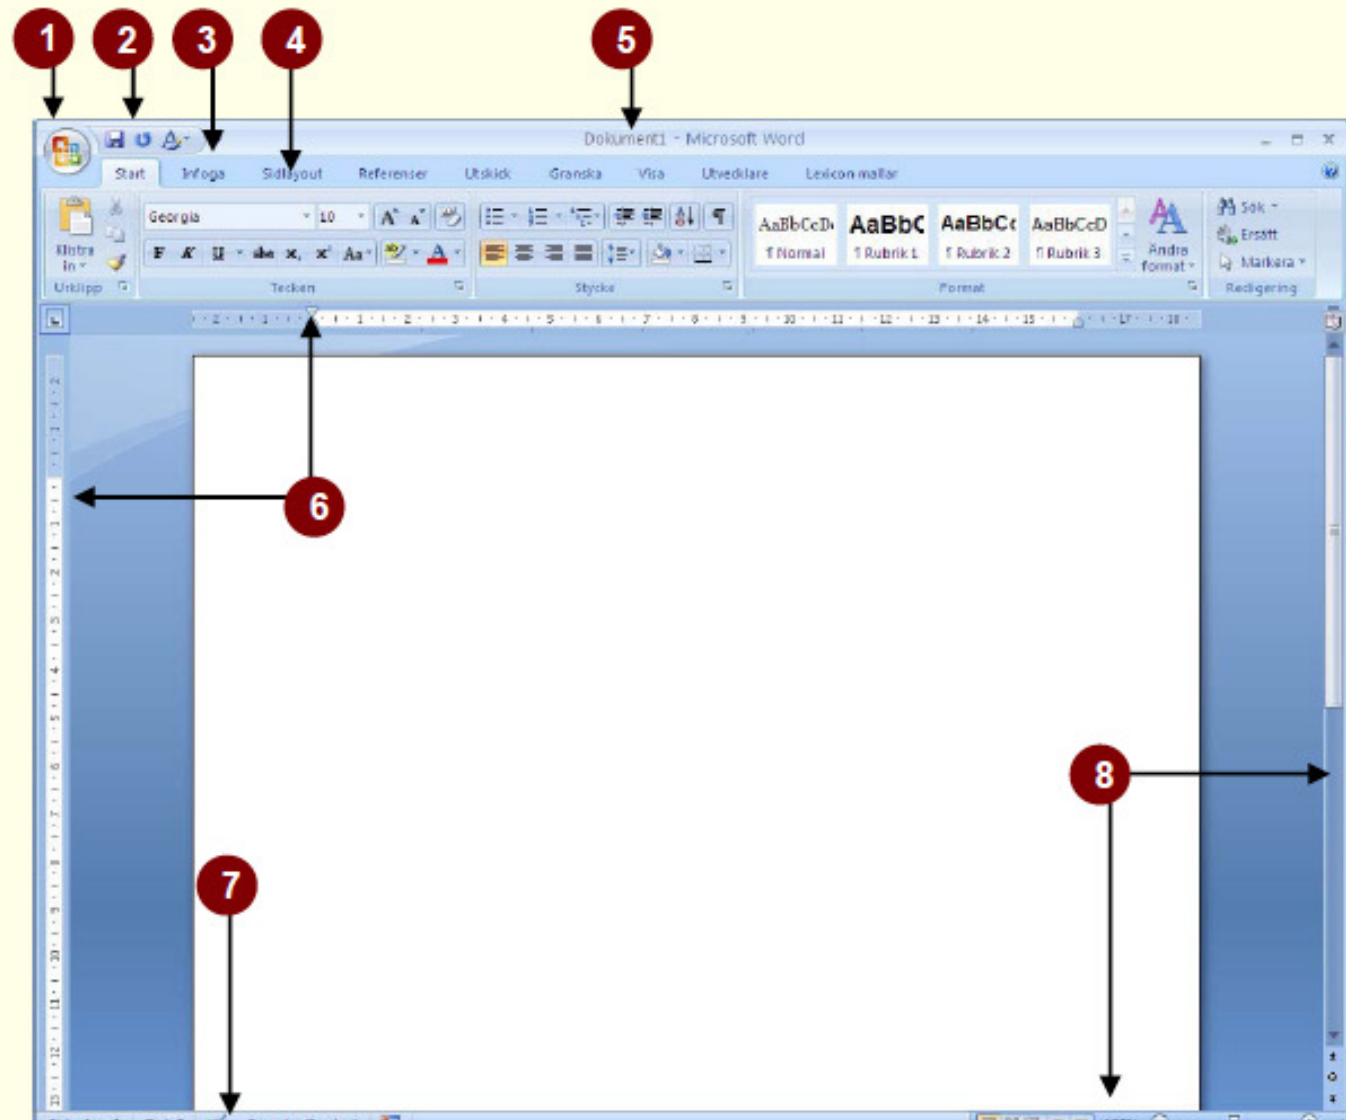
1 2 3 4 5

Dokument1 - Microsoft Word

Start Infoga Sidlayout Referenser Utskick Granska Visa Utvecklare Lexicon mallar

Klistra in

Urklipp

Georgia 10

F K U abe $x_2$ $x^2$ Aa

Tecken

Stycke

AaBbCcDı ¶ Normal
AaBbC ¶ Rubrik 1
AaBbCc ¶ Rubrik 2
AaBbCcD ¶ Rubrik 3

Ändra format

Format

Sök
Ersätt
Markera

Redigering

6

8

7